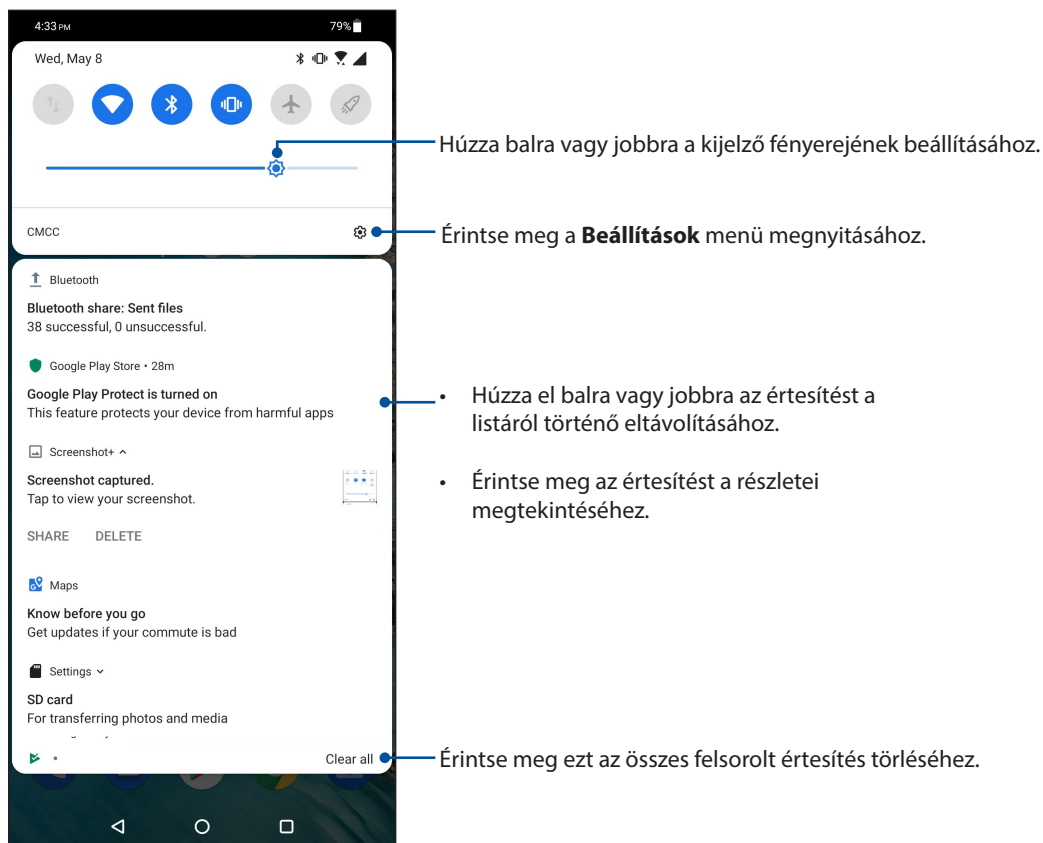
4:33 PM
79%

Wed, May 8

Húzza balra vagy jobbra a kijelző fényerejének beállításához.

CMCC

Érintse meg a **Beállítások** menü megnyitásához.

Bluetooth
Bluetooth share: Sent files
38 successful, 0 unsuccessful.

Google Play Store • 28m
Google Play Protect is turned on
This feature protects your device from harmful apps

Screenshot+
Screenshot captured.
Tap to view your screenshot.
SHARE DELETE

Maps
Know before you go
Get updates if your commute is bad

Settings
SD card
For transferring photos and media

Clear all

• Húzza el balra vagy jobbra az értesítést a listáról történő eltávolításához.

• Érintse meg az értesítést a részletei megtekintéséhez.

Érintse meg ezt az összes felsorolt értesítés törléséhez.